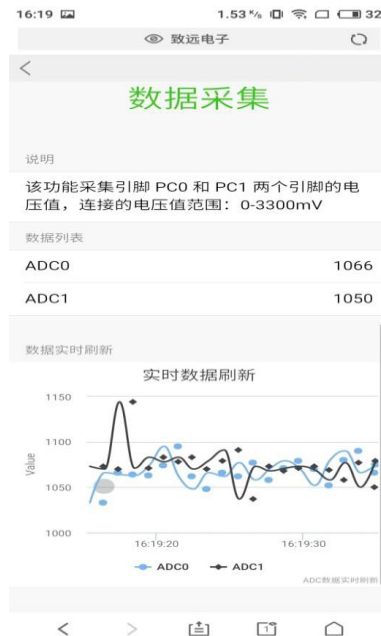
16:19
1.53 K/s 32

数远电子

<

数据采集

说明

该功能采集引脚 PC0 和 PC1 两个引脚的电压值，连接的电压值范围：0-3300mV

数据列表

ADC0 1066

ADC1 1050

数据实时刷新

实时数据刷新

1150
1100
1050
1000

Value

16:19:20
16:19:30

ADC0
ADC1

ADC数据实时刷新